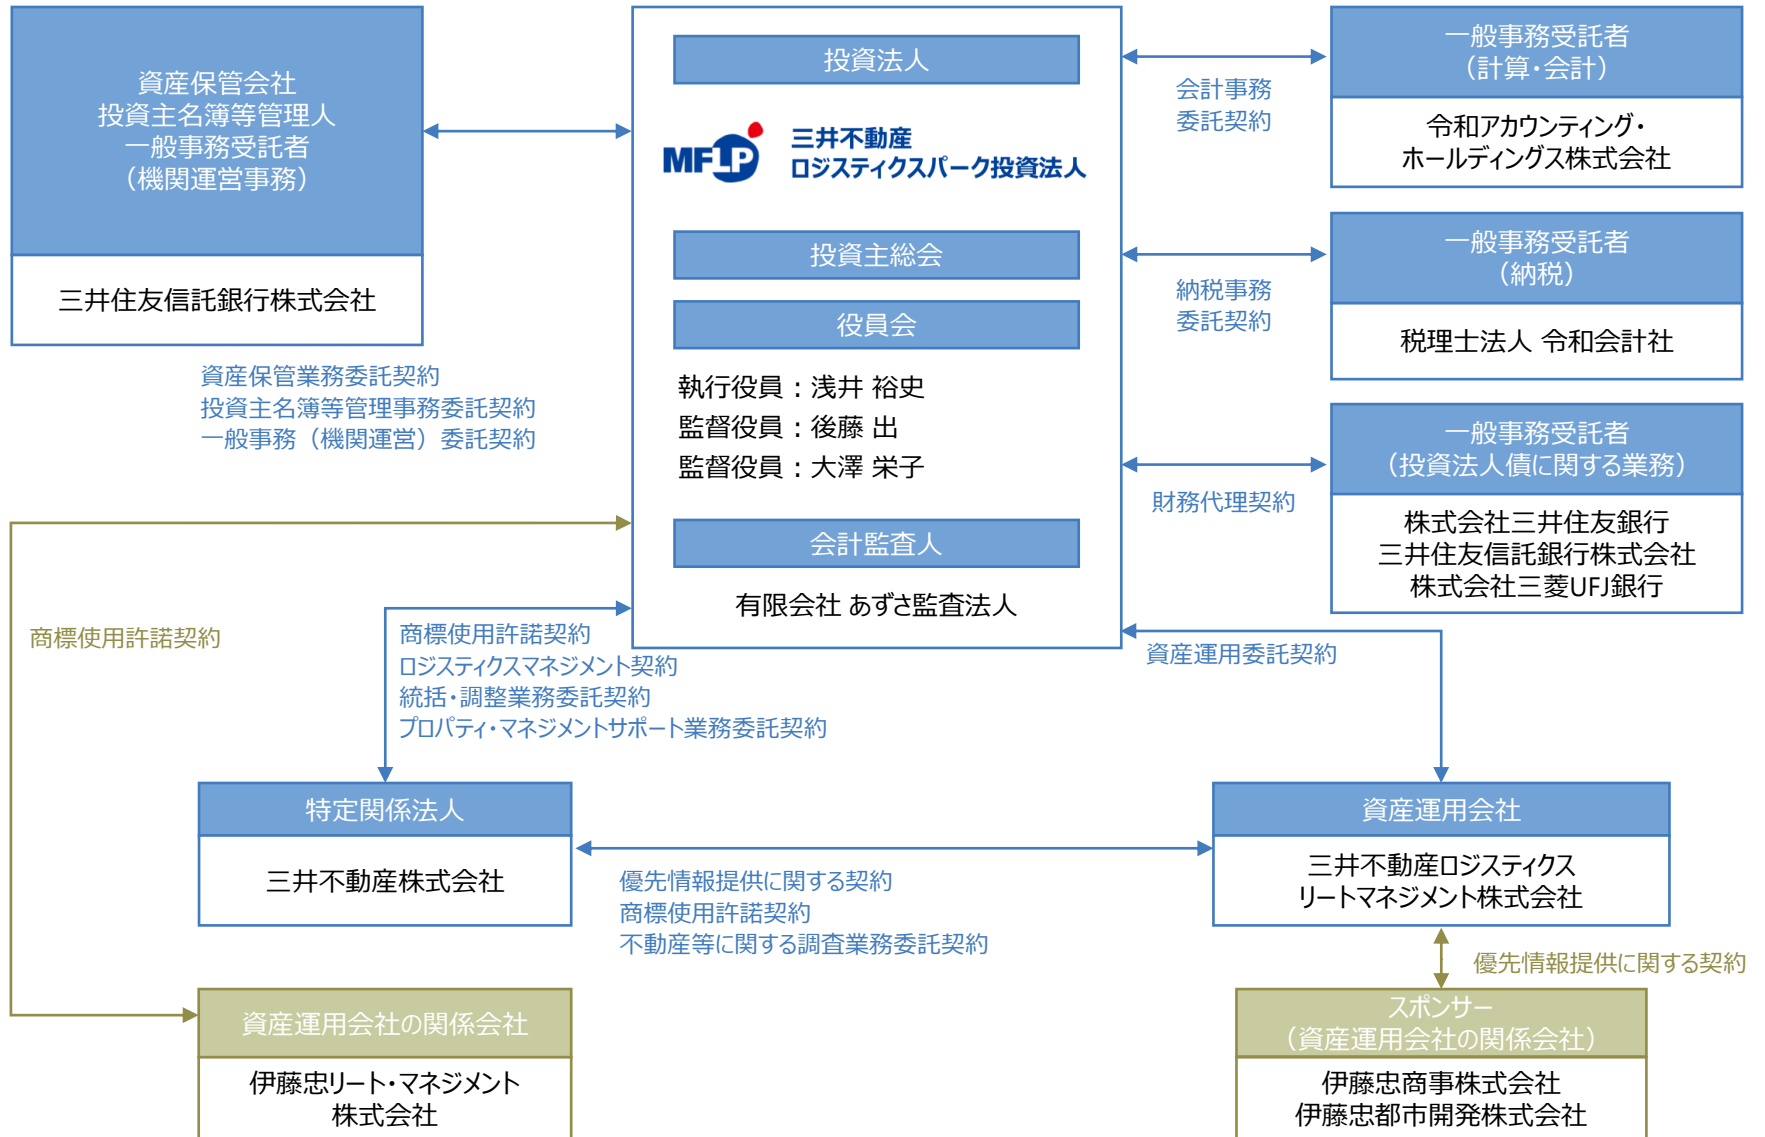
資産保管会社
投資主名簿等管理人
一般事務受託者
（機関運営事務）

三井住友信託銀行株式会社

資産保管業務委託契約
投資主名簿等管理事務委託契約
一般事務（機関運営）委託契約

投資法人

MFLP 三井不動産
ロジスティクスパーク投資法人

投資主総会

役員会

執行役員：浅井 裕史
監督役員：後藤 出
監督役員：大澤 栄子

会計監査人

有限会社 あずさ監査法人

会計事務
委託契約

一般事務受託者
（計算・会計）

令和アカウンティング・
ホールディングス株式会社

納税事務
委託契約

一般事務受託者
（納税）

税理士法人 令和会計社

財務代理契約

一般事務受託者
（投資法人債に関する業務）

株式会社三井住友銀行
三井住友信託銀行株式会社
株式会社三菱UFJ銀行

商標使用許諾契約

商標使用許諾契約
ロジスティクスマネジメント契約
統括・調整業務委託契約
プロパティ・マネジメントサポート業務委託契約

資産運用委託契約

特定関係法人

三井不動産株式会社

優先情報提供に関する契約
商標使用許諾契約
不動産等に関する調査業務委託契約

資産運用会社

三井不動産ロジスティクス
リートマネジメント株式会社

優先情報提供に関する契約

資産運用会社の関係会社

伊藤忠リート・マネジメント
株式会社

スポンサー
（資産運用会社の関係会社）

伊藤忠商事株式会社
伊藤忠都市開発株式会社